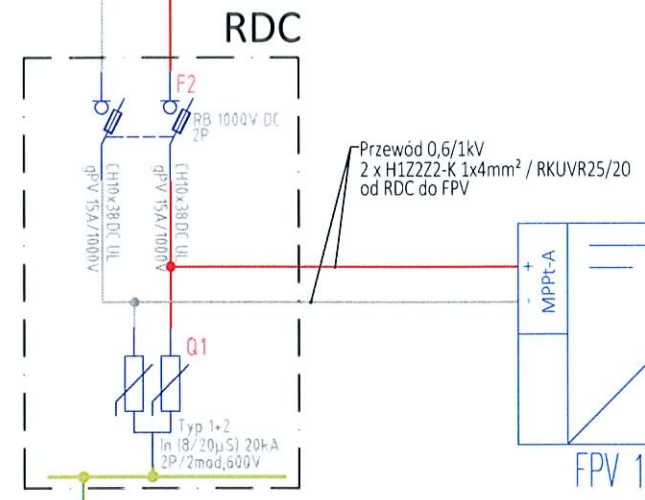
RDC

F2
RB 1000V DC
2P

CH10x38DC UL
gPV 15A/1000V

CH10x38DC UL
gPV 15A/1000V

Przewód 0,6/1kV
2 x H1Z2Z2-K 1x4mm² / RKUVR25/20
od RDC do FPV

+
MPPt-A
-

Q1

Typ 1+2
In (8/20μS) 20kA
2P/2mod,600V

FPV 1